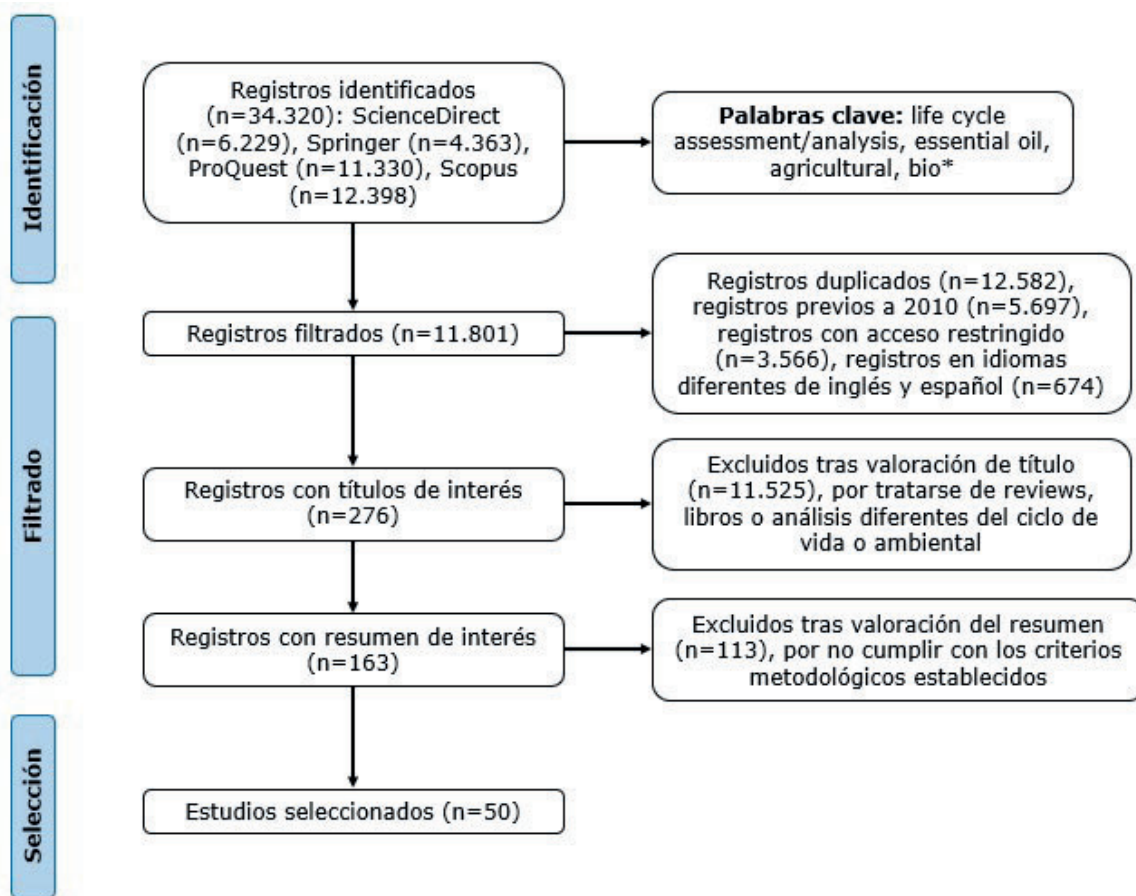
Identificación

Registros identificados (n=34.320): ScienceDirect (n=6.229), Springer (n=4.363), ProQuest (n=11.330), Scopus (n=12.398)

**Palabras clave:** life cycle assessment/analysis, essential oil, agricultural, bio*

Filtrado

Registros filtrados (n=11.801)

Registros duplicados (n=12.582), registros previos a 2010 (n=5.697), registros con acceso restringido (n=3.566), registros en idiomas diferentes de inglés y español (n=674)

Registros con títulos de interés (n=276)

Excluidos tras valoración de título (n=11.525), por tratarse de reviews, libros o análisis diferentes del ciclo de vida o ambiental

Registros con resumen de interés (n=163)

Excluidos tras valoración del resumen (n=113), por no cumplir con los criterios metodológicos establecidos

Selección

Estudios seleccionados (n=50)